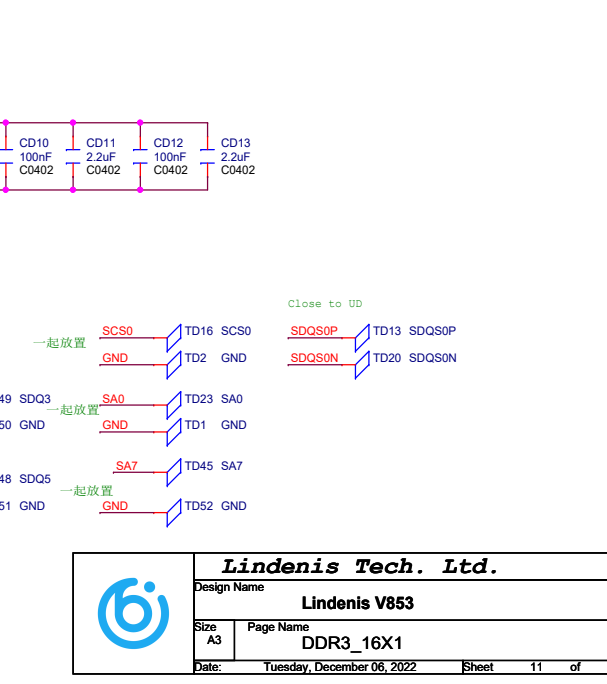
CD10
100nF
C0402

CD11
2.2uF
C0402

CD12
100nF
C0402

CD13
2.2uF
C0402

Close to UD

一起放置
SCS0
TD16 SCS0
GND
TD2 GND

SDQS0P
TD13 SDQS0P
SDQS0N
TD20 SDQS0N

49 SDQ3
一起放置
SA0
TD23 SA0
50 GND
GND
TD1 GND

SA7
TD45 SA7
48 SDQ5
一起放置
51 GND
GND
TD52 GND

Lindenis Tech. Ltd.
Design Name
Lindenis V853
Size
A3
Page Name
DDR3_16X1
Date: Tuesday, December 06, 2022
Sheet 11 of